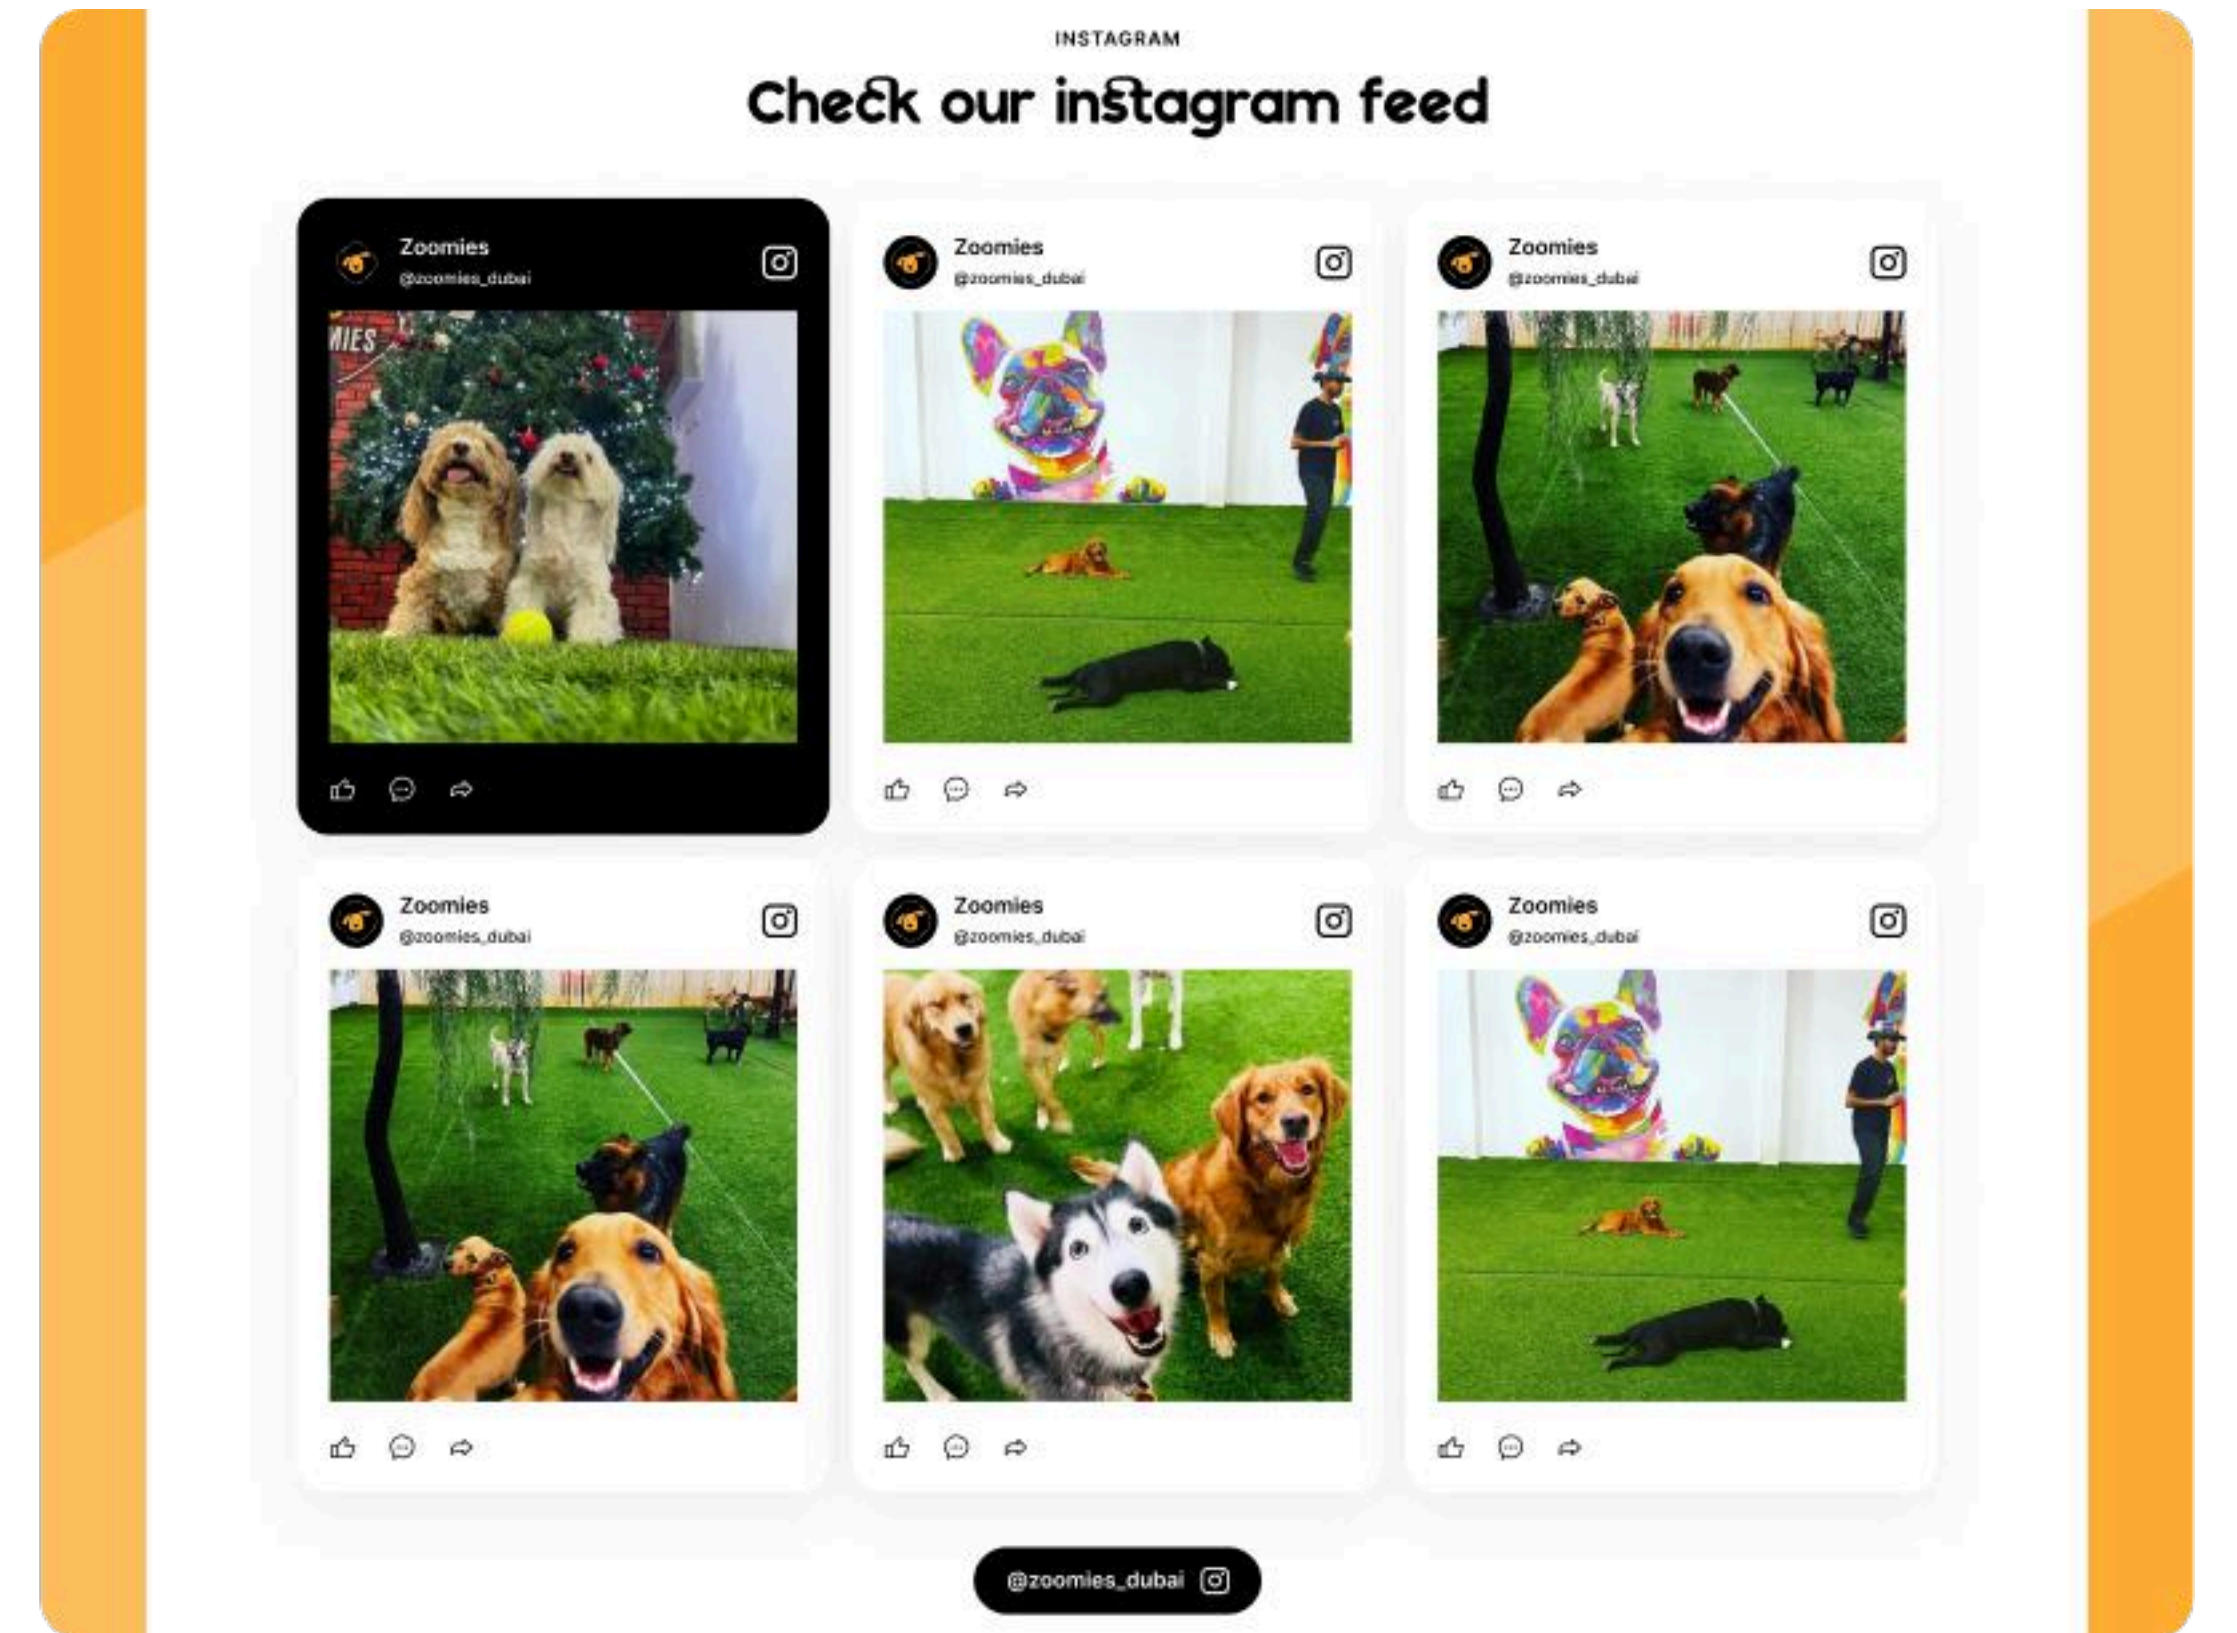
INSTAGRAM

Check our instagram feed

Zoomies
@zoomies_dubai

MIES

Zoomies
@zoomies_dubai

Zoomies
@zoomies_dubai

Zoomies
@zoomies_dubai

Zoomies
@zoomies_dubai

Zoomies
@zoomies_dubai

@zoomies_dubai